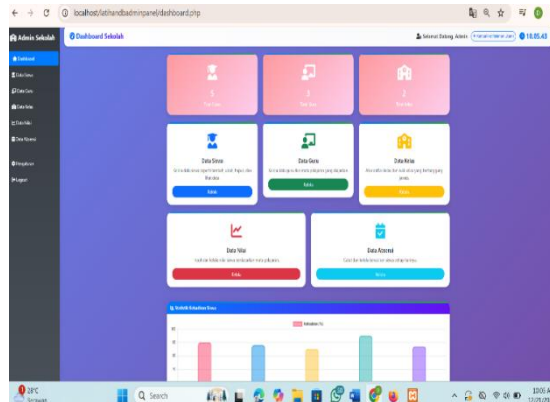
localhost/latihandbadminpanel/dashboard.php

Admin Sekolah

Dashboard
Data Siswa
Data Guru
Data Kelas
Data Nilai
Data Absensi
Pengaturan
Logout

Dashboard Sekolah

Selamat Datang, Admin
18.05.43

5
Total Siswa

3
Total Guru

3
Total Kelas

Data Siswa
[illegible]
Kelola

Data Guru
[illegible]
Kelola

Data Kelas
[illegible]
Kelola

Data Nilai
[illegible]
Kelola

Data Absensi
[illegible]
Kelola

Statistik Kehadiran Siswa

Kehadiran (%)

28°C
Cerah

Search

18.05
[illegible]